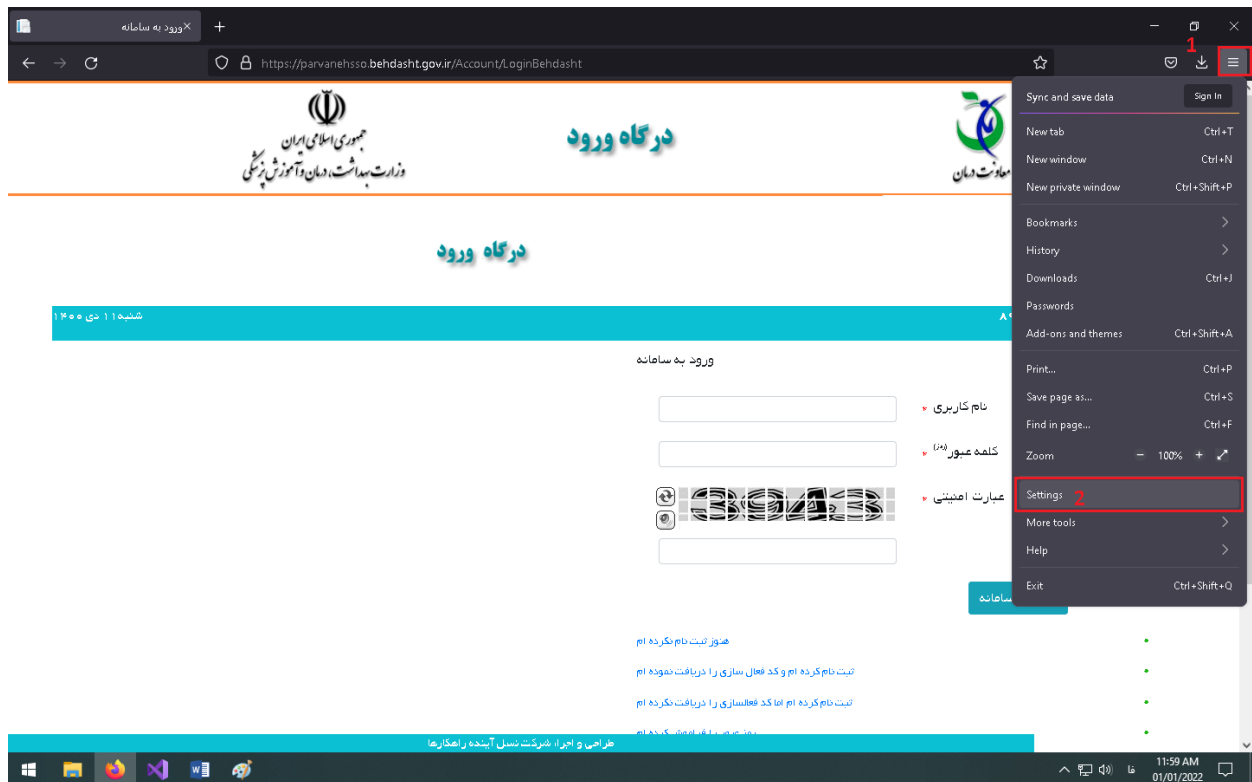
ورود به سامانه ×

https://parvanehsso.behdasht.gov.ir/Account/LoginBehdasht

1

جمهوری اسلامی ایران
وزارت بهداشت، درمان و آموزش پزشکی

درگاه ورود

معاونت درمان

درگاه ورود

شنبه ۱۱ دی ۱۴۰۰

ورود به سامانه

نام کاربری *

کلمه عبور(رمز) *

عبارت امنیتی *

سامانه

هنوز ثبت نام نکرده ام

ثبت نام کرده ام و کد فعال سازی را دریافت نموده ام

ثبت نام کرده ام اما کد فعالسازی را دریافت نکرده ام

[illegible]

طراحی و اجرا: شرکت نسل آینده راهکارها

Sync and save data | Sign In
New tab | Ctrl+T
New window | Ctrl+N
New private window | Ctrl+Shift+P
Bookmarks
History
Downloads | Ctrl+J
Passwords
Add-ons and themes | Ctrl+Shift+A
Print... | Ctrl+P
Save page as... | Ctrl+S
Find in page... | Ctrl+F
Zoom − 100% +
Settings 2
More tools
Help
Exit | Ctrl+Shift+Q

فا 11:59 AM 01/01/2022